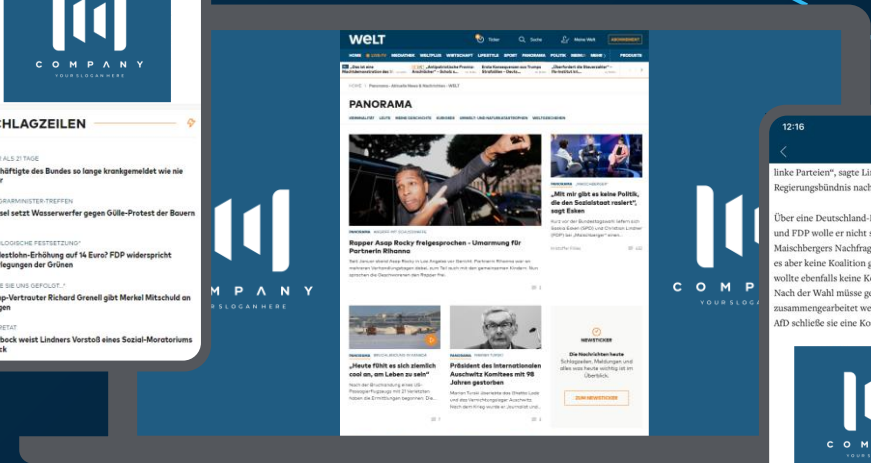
COMPANY
YOUR SLOGAN HERE

HLAGZEILEN

ALS 21 TAGE
häftigte des Bundes so lange krankgemeldet wie nie
r

GRAMMINISTER-TREFFEN
sel setzt Wasserwerfer gegen Gülle-Protest der Bauern

LOGISCHE FESTSETZUNG"
estlohn-Erhöhung auf 14 Euro? FDP widerspricht
legungen der Grünen

E SIE UNS GEFOLGT..."
p-Vertrauter Richard Grenell gibt Merkel Mitschuld an
gen

RAT
bock weist Lindners Vorstoß eines Sozial-Moratoriums
ck

COMPANY
YOUR SLOGAN HERE

WELT

Ticker Suche Meine Welt ABONNEMENT

PANORAMA

„Mit mir gibt es keine Politik, die den Sozialstaat rasiert", sagt Esken

Rapper Asap Rocky freigesprochen - Umarmung für Partnerin Rihanna

„Heute fühlt es sich ziemlich cool an, am Leben zu sein"

Präsident des Internationalen Auschwitz Komitees mit 98 Jahren gestorben

NEWSTICKER
Die Nachrichten heute

ZUM NEWSTICKER

COMPANY
YOUR SLOGAN HERE

12:16

linke Parteien", sagte Lin
Regierungsbündnis nach

Über eine Deutschland-
und FDP wolle er nicht s
Maischbergers Nachfrag
es aber keine Koalition g
wollte ebenfalls keine K
Nach der Wahl müsse ge
zusammengearbeitet we
AfD schließe sie eine Ko

COMPANY